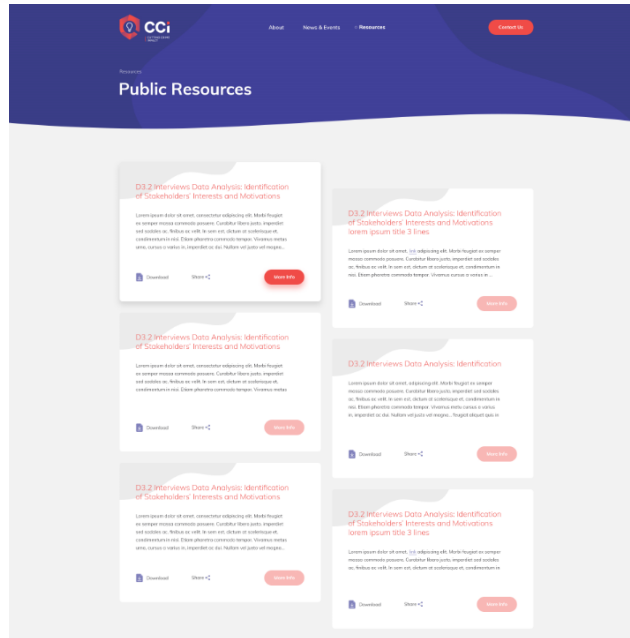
CCi

About News & Events Resources

Contact Us

Resources

Public Resources

D3.2 Interviews Data Analysis: Identification of Stakeholders' Interests and Motivations

Lorem ipsum dolor sit amet, consectetur adipiscing elit. Morbi feugiat ex semper massa commodo posuere. Curabitur libero justo, imperdiet sed sodales ac, finibus ac velit. In sem est, dictum at scelerisque et, condimentum in nisi. Etiam pharetra commodo tempor. Vivamus metus arcu, cursus a varius in, imperdiet ac dui. Nullam vel justo vel neque...

Download Share More Info

D3.2 Interviews Data Analysis: Identification of Stakeholders' Interests and Motivations lorem ipsum title 3 lines

Lorem ipsum dolor sit amet, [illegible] adipiscing elit. Morbi feugiat ex semper massa commodo posuere. Curabitur libero justo, imperdiet sed sodales ac, finibus ac velit. In sem est, dictum at scelerisque et, condimentum in nisi. Etiam pharetra commodo tempor. Vivamus cursus a varius in ...

Download Share More Info

D3.2 Interviews Data Analysis: Identification of Stakeholders' Interests and Motivations

Lorem ipsum dolor sit amet, consectetur adipiscing elit. Morbi feugiat ex semper massa commodo posuere. Curabitur libero justo, imperdiet sed sodales ac, finibus ac velit. In sem est, dictum at scelerisque et, condimentum in nisi. Etiam pharetra commodo tempor. Vivamus metus

Download Share More Info

D3.2 Interviews Data Analysis: Identification

Lorem ipsum dolor sit amet, adipiscing elit. Morbi feugiat ex semper massa commodo posuere. Curabitur libero justo, imperdiet sed sodales ac, finibus ac velit. In sem est, dictum at scelerisque et, condimentum in nisi. Etiam pharetra commodo tempor. Vivamus metus cursus a varius in, imperdiet ac dui. Nullam vel justo vel neque... feugiat aliquet quis in

Download Share More Info

D3.2 Interviews Data Analysis: Identification of Stakeholders' Interests and Motivations

Lorem ipsum dolor sit amet, consectetur adipiscing elit. Morbi feugiat ex semper massa commodo posuere. Curabitur libero justo, imperdiet sed sodales ac, finibus ac velit. In sem est, dictum at scelerisque et, condimentum in nisi. Etiam pharetra commodo tempor. Vivamus metus arcu, cursus a varius in, imperdiet ac dui. Nullam vel justo vel neque...

Download Share More Info

D3.2 Interviews Data Analysis: Identification of Stakeholders' Interests and Motivations lorem ipsum title 3 lines

Lorem ipsum dolor sit amet, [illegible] adipiscing elit. Morbi feugiat ex semper massa commodo posuere. Curabitur libero justo, imperdiet sed sodales ac, finibus ac velit. In sem est, dictum at scelerisque et, condimentum in nisi. Etiam pharetra commodo tempor. Vivamus cursus a varius in ...

Download Share More Info